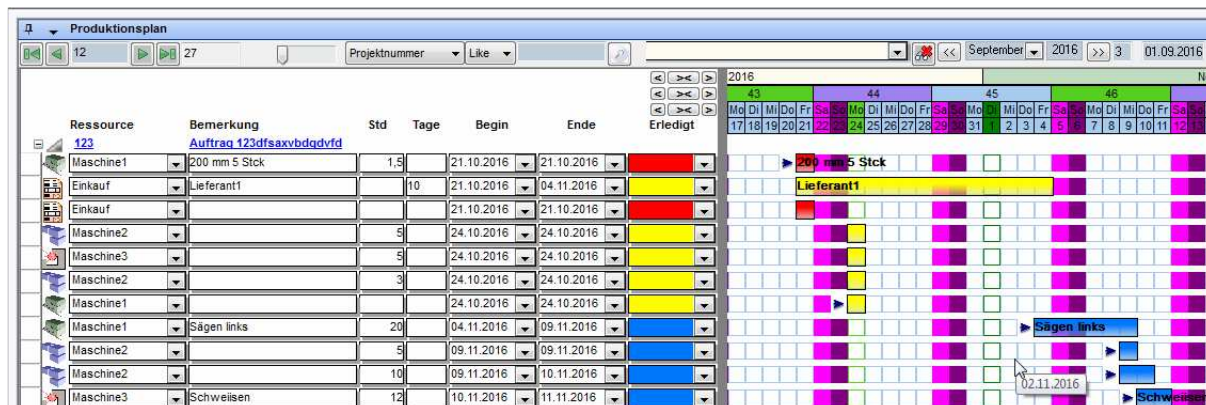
Produktionsplan

12 27 Projektnummer Like September 2016 3 01.09.2016

2016
43 44 45 46
Mo Di Mi Do Fr Sa So Mo Di Mi Do Fr Sa So Mo Di Mi Do Fr Sa So Mo Di Mi Do Fr Sa So
17 18 19 20 21 22 23 24 25 26 27 28 29 30 31 1 2 3 4 5 6 7 8 9 10 11 12 13

| Ressource | Bemerkung | Std | Tage | Begin | Ende | Erledigt |
|---|---|---|---|---|---|---|
| 123 | Auftrag 123dfsaxvbdgdvfd | | | | | |
| Maschine1 | 200 mm 5 Stck | 1,5 | | 21.10.2016 | 21.10.2016 | |
| Einkauf | Lieferant1 | | 10 | 21.10.2016 | 04.11.2016 | |
| Einkauf | | | | 21.10.2016 | 21.10.2016 | |
| Maschine2 | | 5 | | 24.10.2016 | 24.10.2016 | |
| Maschine3 | | 5 | | 24.10.2016 | 24.10.2016 | |
| Maschine2 | | 3 | | 24.10.2016 | 24.10.2016 | |
| Maschine1 | | | | 24.10.2016 | 24.10.2016 | |
| Maschine1 | Sägen links | 20 | | 04.11.2016 | 09.11.2016 | |
| Maschine2 | | 5 | | 09.11.2016 | 09.11.2016 | |
| Maschine2 | | 10 | | 09.11.2016 | 10.11.2016 | |
| Maschine3 | Schweiisen | 12 | | 10.11.2016 | 11.11.2016 | |

200 mm 5 Stck
Lieferant1
Sägen links
02.11.2016
Schweisen